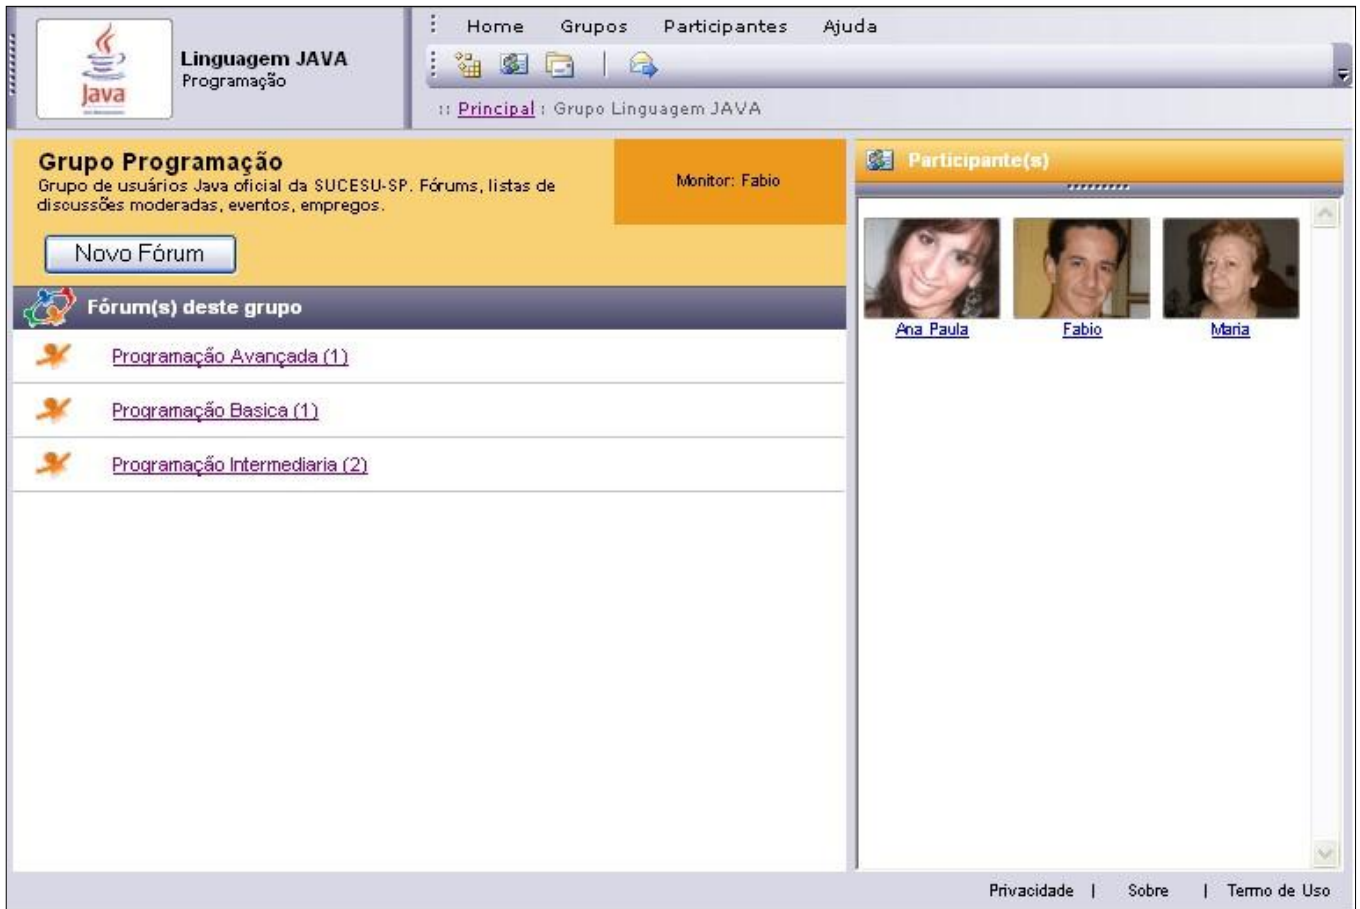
Java

Linguagem JAVA
Programação

Home Grupos Participantes Ajuda

:: Principal : Grupo Linguagem JAVA

Grupo Programação
Grupo de usuários Java oficial da SUCESU-SP. Fórums, listas de discussões moderadas, eventos, empregos.

Monitor: Fabio

Novo Fórum

Fórum(s) deste grupo

Programação Avançada (1)

Programação Basica (1)

Programação Intermediaria (2)

Participante(s)

Ana Paula
Fabio
Maria

Privacidade | Sobre | Termo de Uso